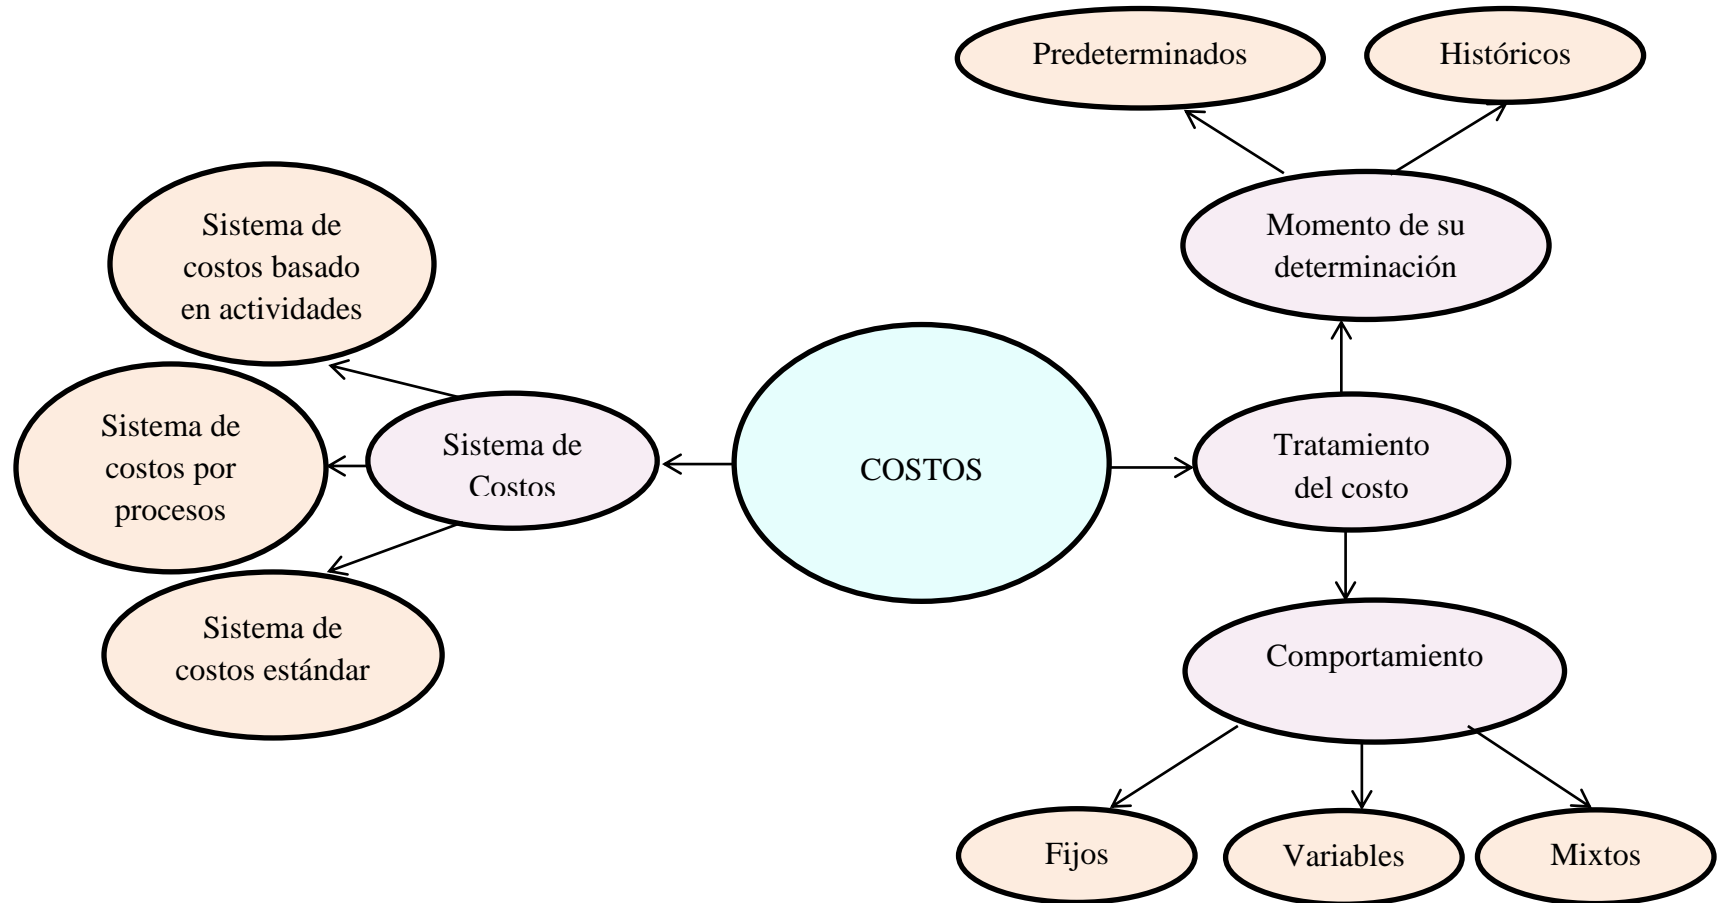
Predeterminados

Históricos

Momento de su determinación

Sistema de costos basado en actividades

Sistema de costos por procesos

Sistema de Costos

COSTOS

Tratamiento del costo

Sistema de costos estándar

Comportamiento

Fijos

Variables

Mixtos